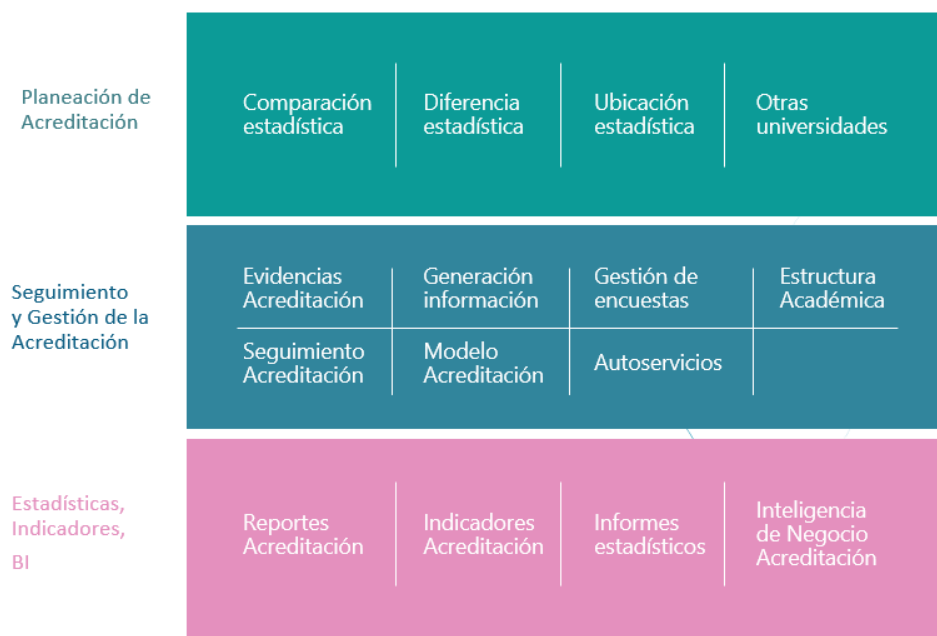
Planeación de Acreditación

| Comparación estadística | Diferencia estadística | Ubicación estadística | Otras universidades |
|---|---|---|---|

Seguimiento y Gestión de la Acreditación

| Evidencias Acreditación | Generación información | Gestión de encuestas | Estructura Académica |
|---|---|---|---|
| Seguimiento Acreditación | Modelo Acreditación | Autoservicios | |

Estadísticas, Indicadores, BI

| Reportes Acreditación | Indicadores Acreditación | Informes estadísticos | Inteligencia de Negocio Acreditación |
|---|---|---|---|